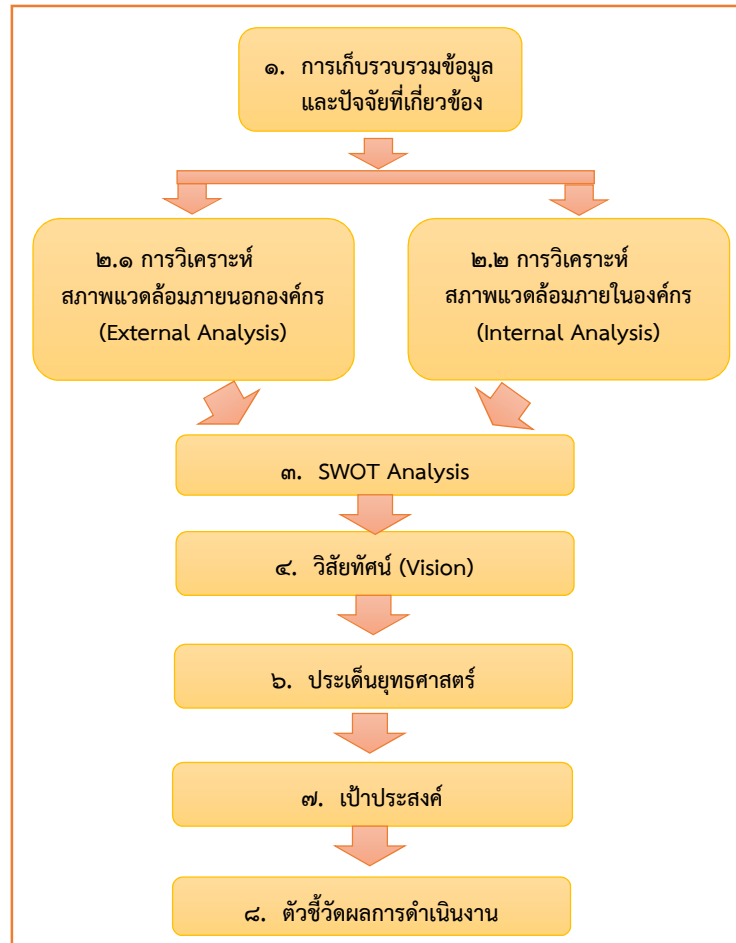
๑. การเก็บรวบรวมข้อมูล และปัจจัยที่เกี่ยวข้อง

๒.๑ การวิเคราะห์ สภาพแวดล้อมภายนอกองค์กร (External Analysis)

๒.๒ การวิเคราะห์ สภาพแวดล้อมภายในองค์กร (Internal Analysis)

๓. SWOT Analysis

๔. วิสัยทัศน์ (Vision)

๖. ประเด็นยุทธศาสตร์

๗. เป้าประสงค์

๘. ตัวชี้วัดผลการดำเนินงาน